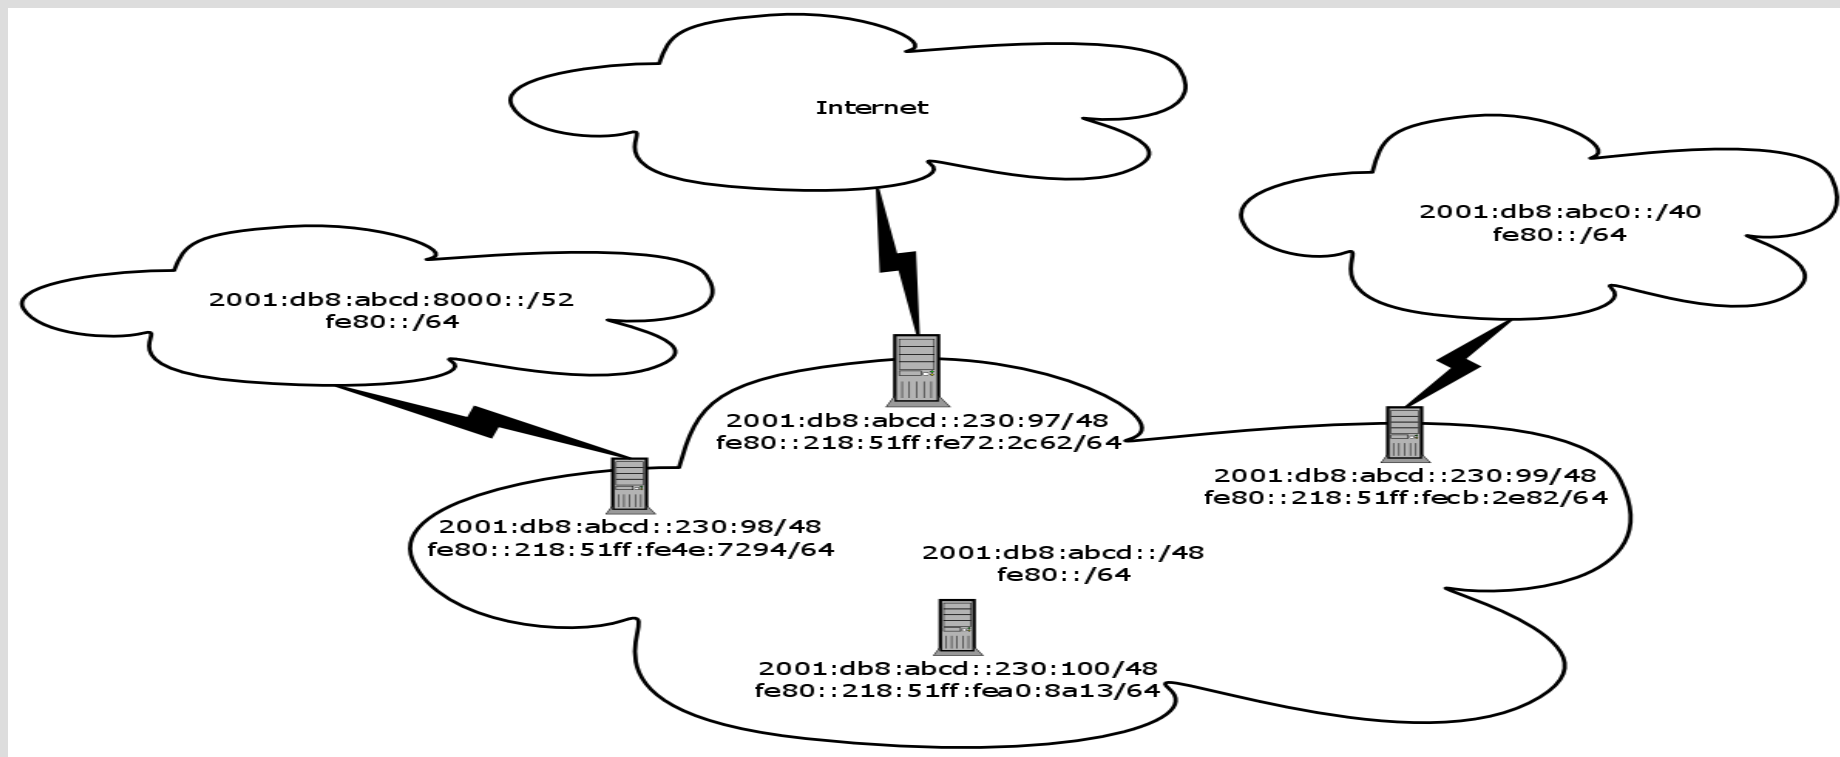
Internet

2001:db8:abc0::/40
fe80::/64

2001:db8:abcd:8000::/52
fe80::/64

2001:db8:abcd::230:97/48
fe80::218:51ff:fe72:2c62/64

2001:db8:abcd::230:99/48
fe80::218:51ff:fecb:2e82/64

2001:db8:abcd::230:98/48
fe80::218:51ff:fe4e:7294/64

2001:db8:abcd::/48
fe80::/64

2001:db8:abcd::230:100/48
fe80::218:51ff:fea0:8a13/64